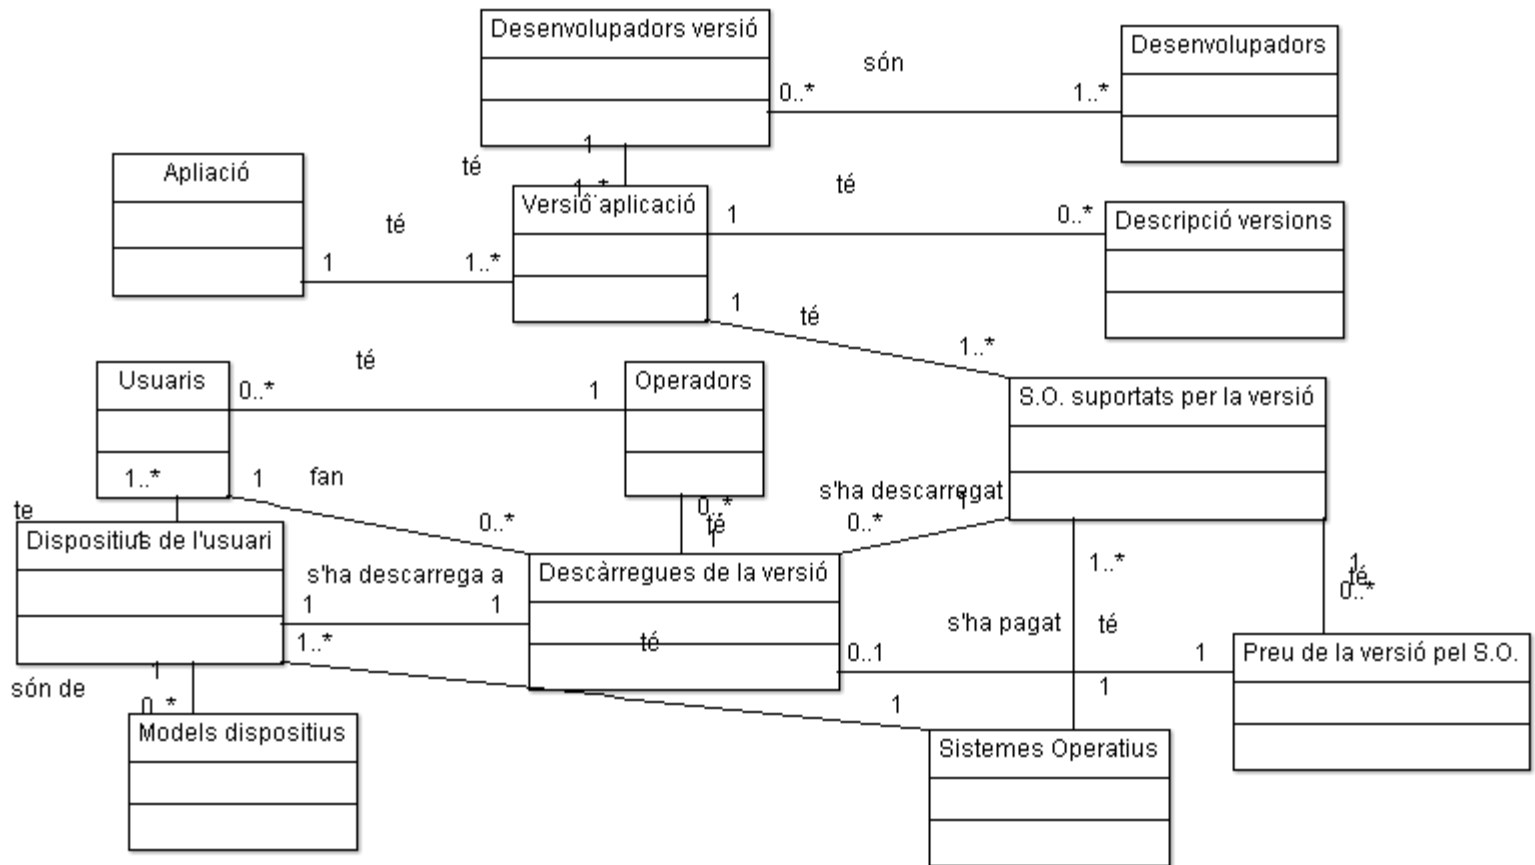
Desenvolupadors versió

són

0..*

1..*

Desenvolupadors

1

té

1..*

Apliació

té

Versió aplicació

té

1

0..*

Descripció versions

1

1..*

1

té

1..*

té

Usuaris

0..*

1

Operadors

S.O. suportats per la versió

1..*

1

fan

0..*

0..*

té

s'ha descarregat

1

0..*

te

Dispositius de l'usuari

1

s'ha descarrega a

Descàrregues de la versió

1..*

1

1

1..*

s'ha pagat

té

1

té

0..*

té

0..1

1

Preu de la versió pel S.O.

són de

1

0..*

1

1

Models dispositius

Sistemes Operatius